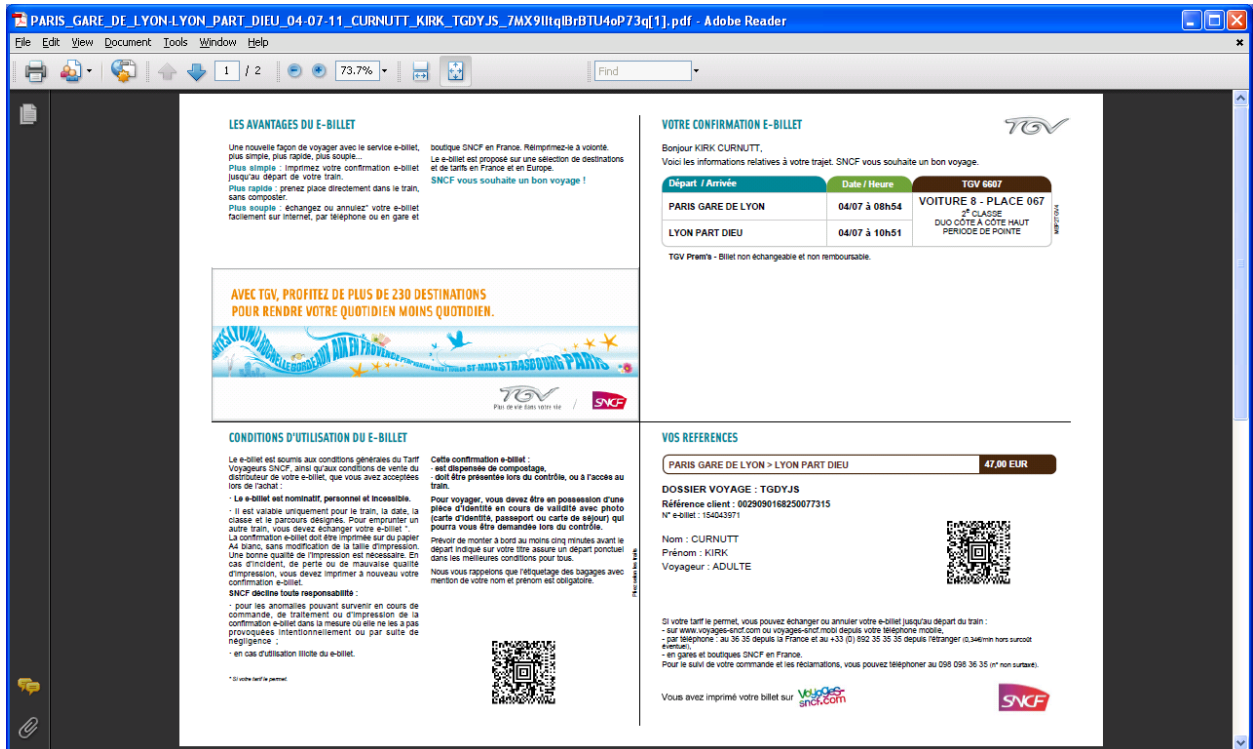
PARIS_GARE_DE_LYON-LYON_PART_DIEU_04-07-11_CURNUTT_KIRK_TGDYJS_7MX9lltqlBrBTU4oP73q[1].pdf - Adobe Reader

File Edit View Document Tools Window Help

1 / 2 73.7% Find

LES AVANTAGES DU E-BILLET

Une nouvelle façon de voyager avec le service e-billet, plus simple, plus rapide, plus souple...
Plus simple : imprimez votre confirmation e-billet jusqu'au départ de votre train.
Plus rapide : prenez place directement dans le train, sans composter.
Plus souple : échangez ou annulez* votre e-billet facilement sur internet, par téléphone ou en gare et boutique SNCF en France. Réimprimez-le à volonté.
Le e-billet est proposé sur une sélection de destinations et de tarifs en France et en Europe.
SNCF vous souhaite un bon voyage !

AVEC TGV, PROFITEZ DE PLUS DE 230 DESTINATIONS POUR RENDRE VOTRE QUOTIDIEN MOINS QUOTIDIEN.

TGV Plus de vie dans votre vie SNCF

VOTRE CONFIRMATION E-BILLET

TGV

Bonjour KIRK CURNUTT,
Voici les informations relatives à votre trajet. SNCF vous souhaite un bon voyage.

| Départ / Arrivée | Date / Heure | TGV 6607 |
|---|---|---|
| PARIS GARE DE LYON | 04/07 à 08h54 | VOITURE 8 - PLACE 067 2e CLASSE DUO CÔTE À CÔTE HAUT PERIODE DE POINTE |
| LYON PART DIEU | 04/07 à 10h51 | |

TGV Prem's - Billet non échangeable et non remboursable.

CONDITIONS D'UTILISATION DU E-BILLET

Le e-billet est soumis aux conditions générales du Tarif Voyageurs SNCF, ainsi qu'aux conditions de vente du distributeur de votre e-billet, que vous avez acceptées lors de l'achat :
· Le e-billet est nominatif, personnel et incessible.
· Il est valable uniquement pour le train, la date, la classe et le parcours désignés. Pour emprunter un autre train, vous devez échanger votre e-billet *.
La confirmation e-billet doit être imprimée sur du papier A4 blanc, sans modification de la taille d'impression. Une bonne qualité de l'impression est nécessaire. En cas d'incident, de perte ou de mauvaise qualité d'impression, vous devez imprimer à nouveau votre confirmation e-billet.
SNCF décline toute responsabilité :
· pour les anomalies pouvant survenir en cours de commande, de traitement ou d'impression de la confirmation e-billet dans la mesure où elle ne les a pas provoquées intentionnellement ou par suite de négligence ;
· en cas d'utilisation illicite du e-billet.

* Si votre tarif le permet.

Cette confirmation e-billet :
· est dispensée de compostage,
· doit être présentée lors du contrôle, ou à l'accès au train.
Pour voyager, vous devez être en possession d'une pièce d'identité en cours de validité avec photo (carte d'identité, passeport ou carte de séjour) qui pourra vous être demandée lors du contrôle.
Prévoir de monter à bord au moins cinq minutes avant le départ indiqué sur votre titre assure un départ ponctuel dans les meilleures conditions pour tous.
Nous vous rappelons que l'étiquetage des bagages avec mention de votre nom et prénom est obligatoire.

VOS REFERENCES

PARIS GARE DE LYON > LYON PART DIEU 47,00 EUR

DOSSIER VOYAGE : TGDYJS
Référence client : 0029090168250077315
N° e-billet : 154043971

Nom : CURNUTT
Prénom : KIRK
Voyageur : ADULTE

Si votre tarif le permet, vous pouvez échanger ou annuler votre e-billet jusqu'au départ du train :
- sur www.voyages-sncf.com ou voyages-sncf.mobi depuis votre téléphone mobile,
- par téléphone : au 36 35 depuis la France et au +33 (0) 892 35 35 35 depuis l'étranger (0,34€/min hors surcoût éventuel),
- en gares et boutiques SNCF en France.
Pour le suivi de votre commande et les réclamations, vous pouvez téléphoner au 098 098 36 35 (n° non surtaxé).

Vous avez imprimé votre billet sur voyages-sncf.com SNCF